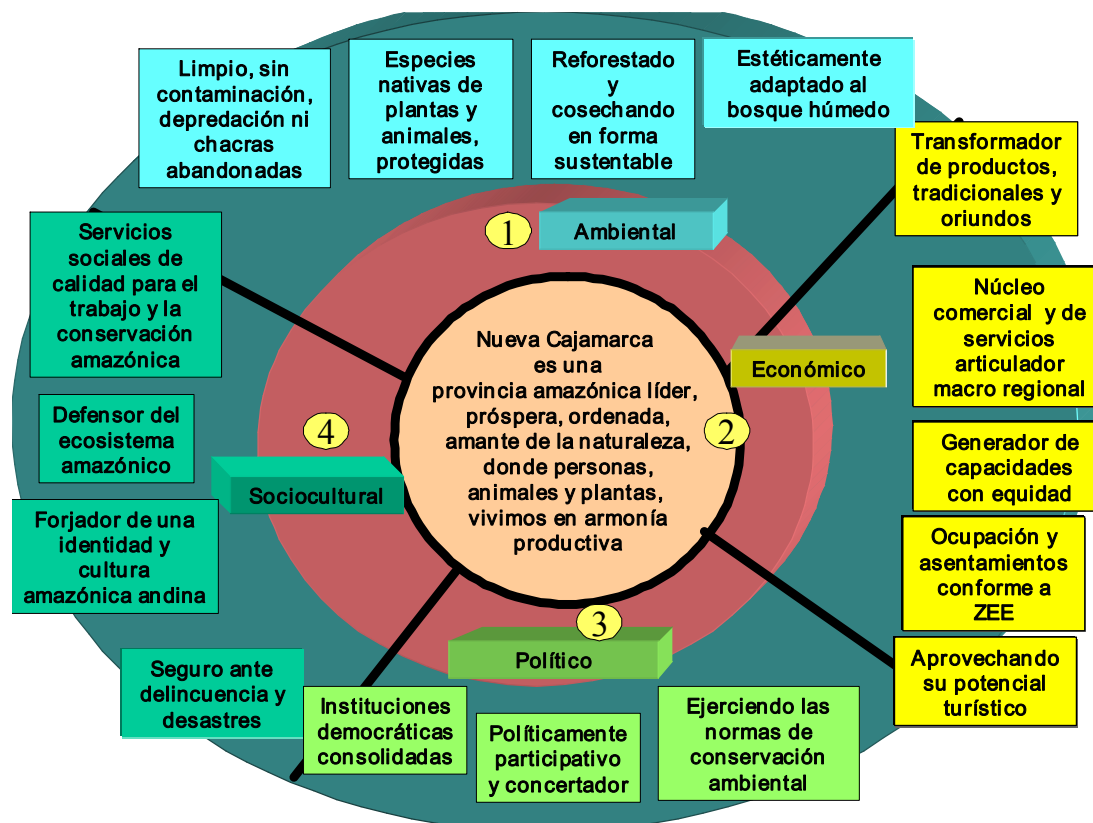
Limpio, sin contaminación, depredación ni chacras abandonadas

Especies nativas de plantas y animales, protegidas

Reforestado y cosechando en forma sustentable

Estéticamente adaptado al bosque húmedo

Transformador de productos, tradicionales y oriundos

1

Ambiental

Servicios sociales de calidad para el trabajo y la conservación amazónica

Núcleo comercial y de servicios articulador macro regional

Nueva Cajamarca es una provincia amazónica líder, próspera, ordenada, amante de la naturaleza, donde personas, animales y plantas, vivimos en armonía productiva

Económico

Defensor del ecosistema amazónico

4

2

Generador de capacidades con equidad

Sociocultural

Forjador de una identidad y cultura amazónica andina

Ocupación y asentamientos conforme a ZEE

3

Político

Seguro ante delincuencia y desastres

Aprovechando su potencial turístico

Instituciones democráticas consolidadas

Políticamente participativo y concertador

Ejerciendo las normas de conservación ambiental